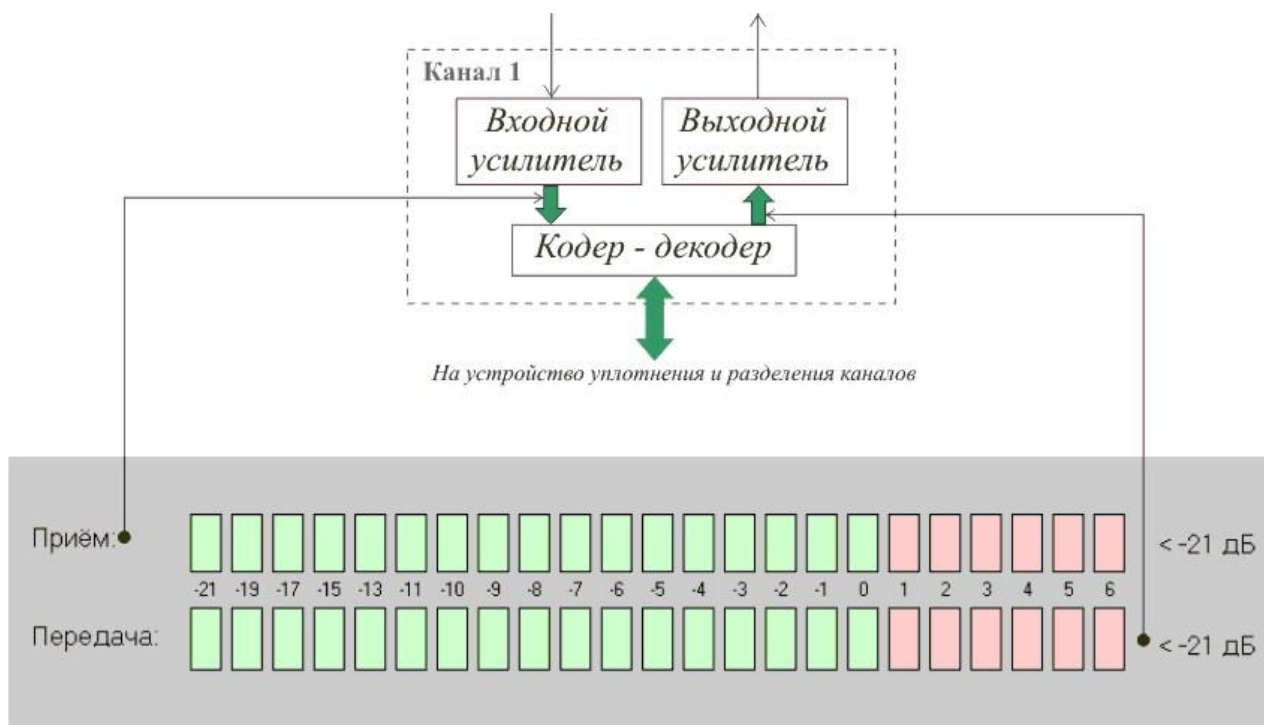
Канал 1

Входной усилитель

Выходной усилитель

Кодер - декодер

На устройство уплотнения и разделения каналов

Приём:

< -21 дБ

-21 -19 -17 -15 -13 -11 -10 -9 -8 -7 -6 -5 -4 -3 -2 -1 0 1 2 3 4 5 6

Передача:

< -21 дБ